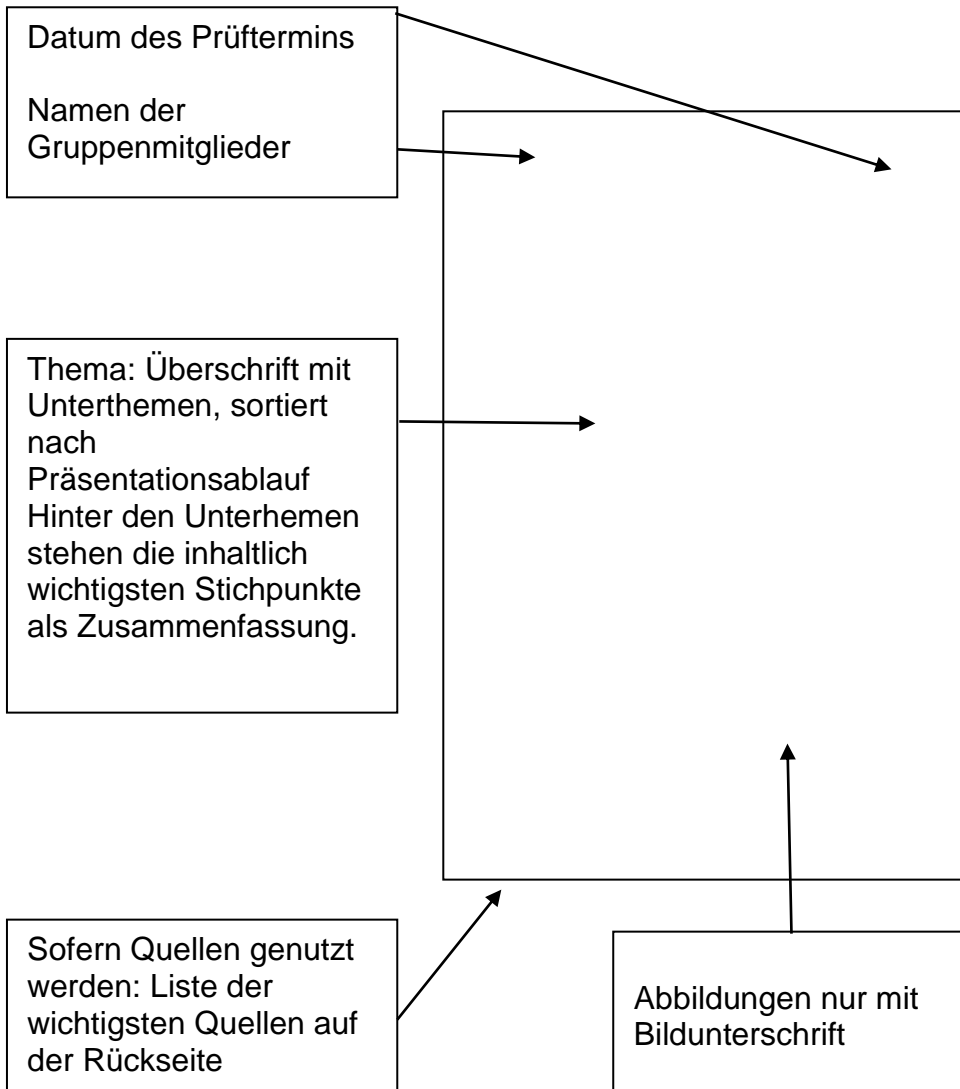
Datum des Prüftermins

Namen der Gruppenmitglieder

Thema: Überschrift mit Unterthemen, sortiert nach Präsentationsablauf
Hinter den Unterhemen stehen die inhaltlich wichtigsten Stichpunkte als Zusammenfassung.

Sofern Quellen genutzt werden: Liste der wichtigsten Quellen auf der Rückseite

Abbildungen nur mit Bildunterschrift